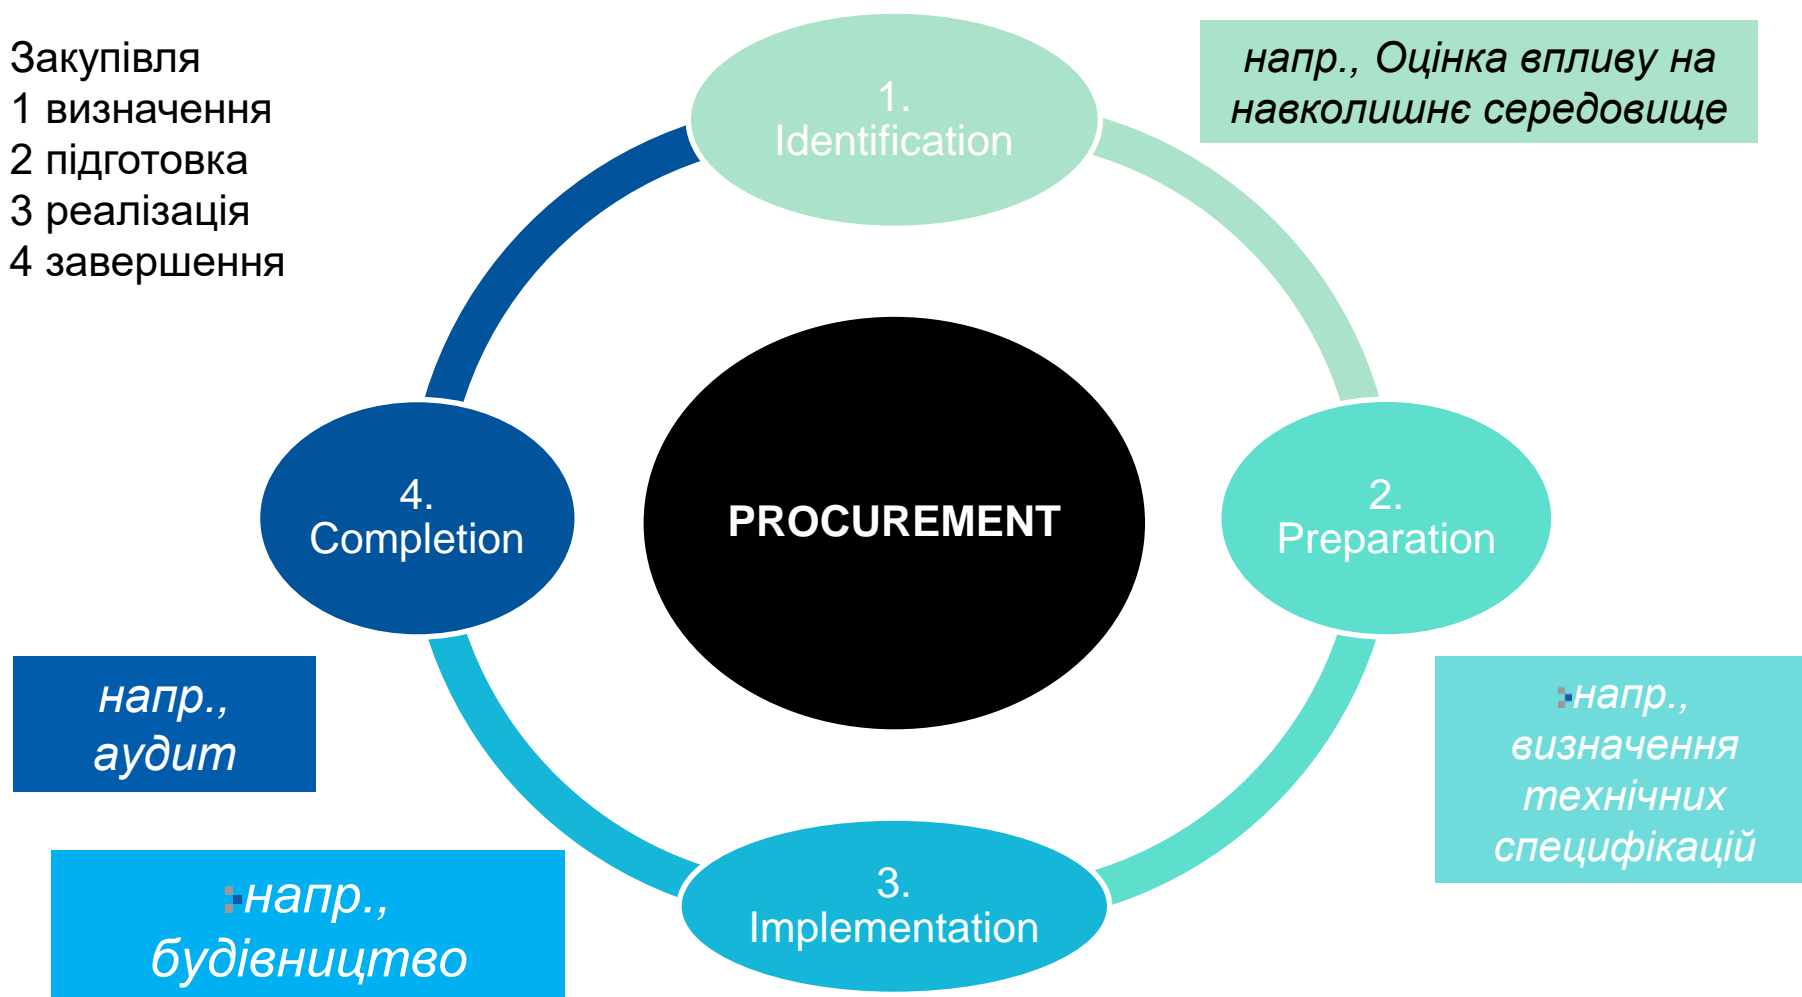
Закупівля
1 визначення
2 підготовка
3 реалізація
4 завершення

1.
Identification

напр., Оцінка впливу на навколишнє середовище

PROCUREMENT

4.
Completion

2.
Preparation

напр., визначення технічних специфікацій

напр., аудит

3.
Implementation

напр., будівництво